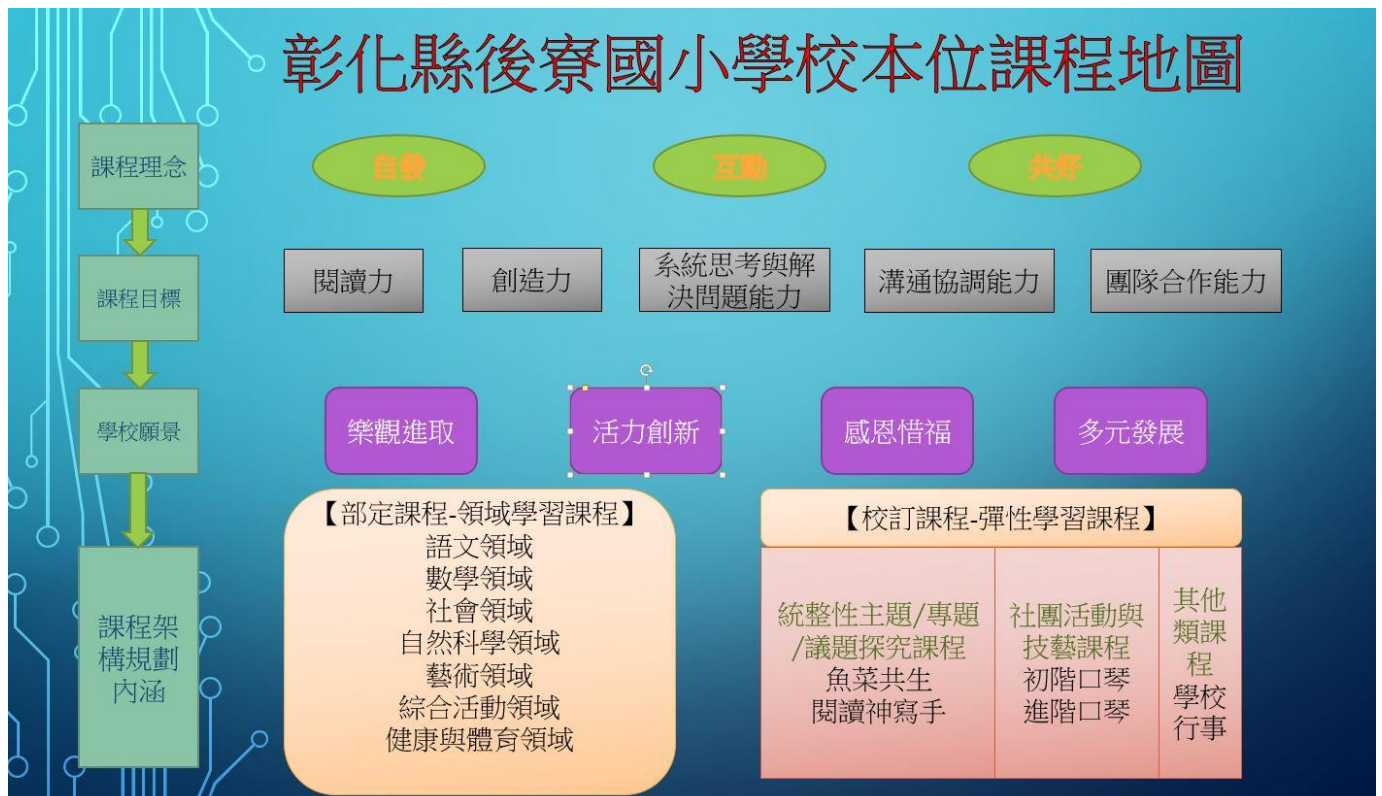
彰化縣後寮國小學校本位課程地圖

課程理念

自發

互動

共好

課程目標

閱讀力

創造力

系統思考與解決問題能力

溝通協調能力

團隊合作能力

學校願景

樂觀進取

活力創新

感恩惜福

多元發展

課程架構規劃內涵

【部定課程-領域學習課程】
語文領域
數學領域
社會領域
自然科學領域
藝術領域
綜合活動領域
健康與體育領域

【校訂課程-彈性學習課程】

| 統整性主題/專題/議題探究課程 魚菜共生 閱讀神寫手 | 社團活動與技藝課程 初階口琴 進階口琴 | 其他類課程 學校行事 |
|---|---|---|